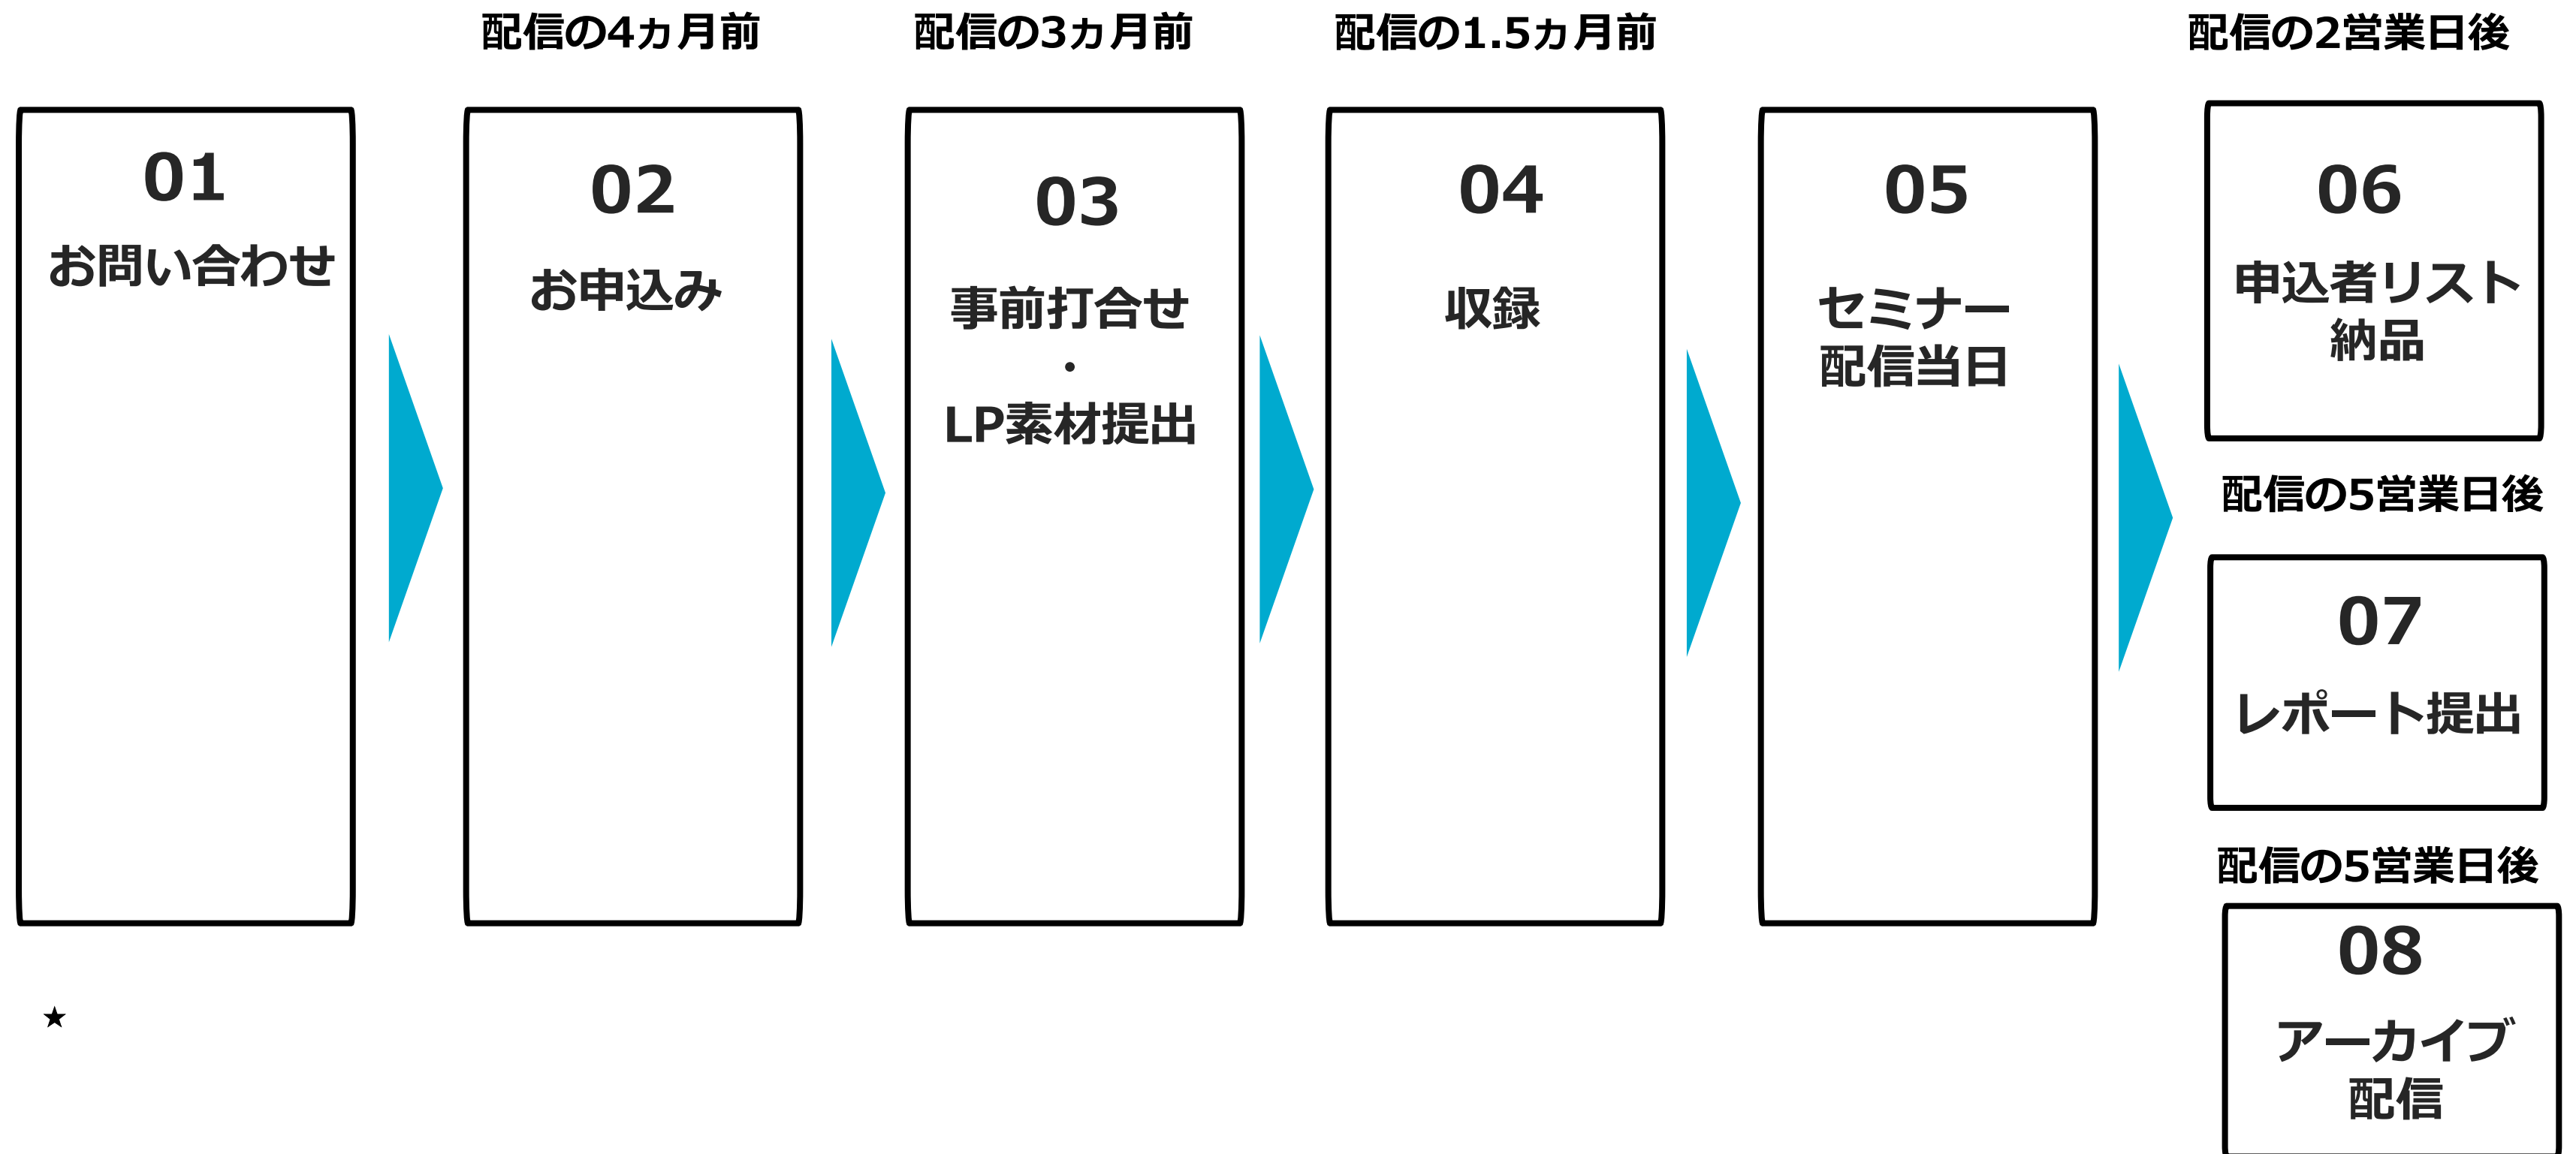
01
お問い合わせ

配信の4ヵ月前
02
お申込み

配信の3ヵ月前
03
事前打合せ
・
LP素材提出

配信の1.5ヵ月前
04
収録

05
セミナー
配信当日

配信の2営業日後
06
申込者リスト
納品

配信の5営業日後
07
レポート提出

配信の5営業日後
08
アーカイブ
配信

★